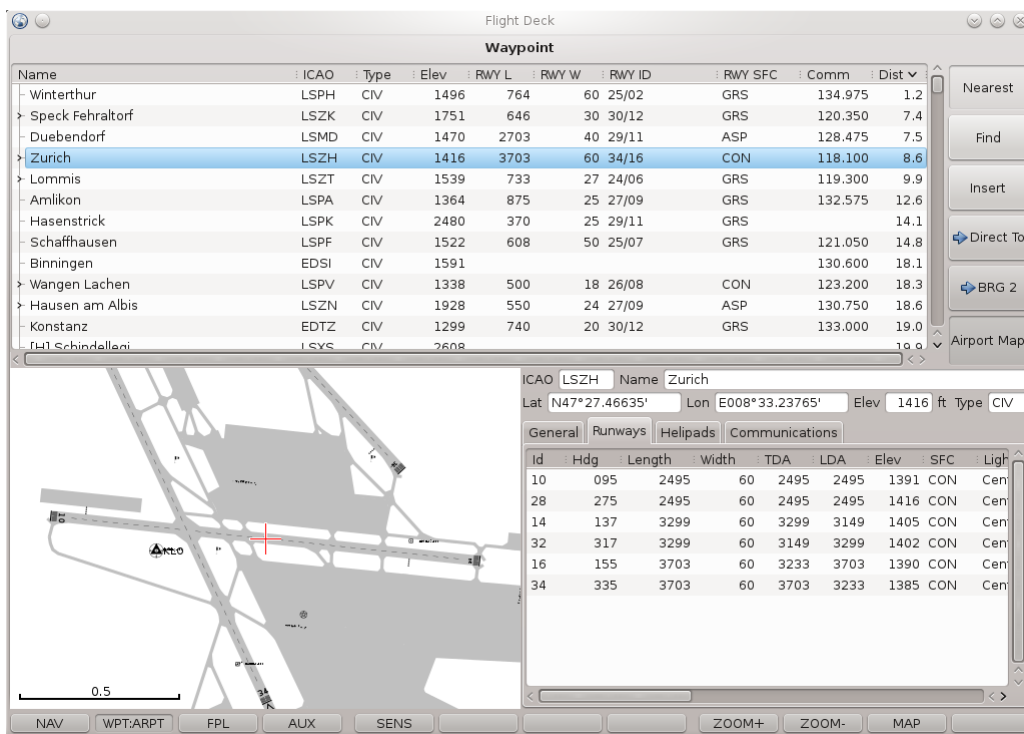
Flight Deck

Waypoint

| Name | ICAO | Type | Elev | RWY L | RWY W | RWY ID | RWY SFC | Comm | Dist |
|---|---|---|---|---|---|---|---|---|---|
| Winterthur | LSPH | CIV | 1496 | 764 | 60 | 25/02 | GRS | 134.975 | 1.2 |
| Speck Fehraltorf | LSZK | CIV | 1751 | 646 | 30 | 30/12 | GRS | 120.350 | 7.4 |
| Duebendorf | LSMD | CIV | 1470 | 2703 | 40 | 29/11 | ASP | 128.475 | 7.5 |
| Zurich | LSZH | CIV | 1416 | 3703 | 60 | 34/16 | CON | 118.100 | 8.6 |
| Lommis | LSZT | CIV | 1539 | 733 | 27 | 24/06 | GRS | 119.300 | 9.9 |
| Amlikon | LSPA | CIV | 1364 | 875 | 25 | 27/09 | GRS | 132.575 | 12.6 |
| Hasenstrick | LSPK | CIV | 2480 | 370 | 25 | 29/11 | GRS | | 14.1 |
| Schaffhausen | LSPF | CIV | 1522 | 608 | 50 | 25/07 | GRS | 121.050 | 14.8 |
| Binningen | EDSI | CIV | 1591 | | | | | 130.600 | 18.1 |
| Wangen Lachen | LSPV | CIV | 1338 | 500 | 18 | 26/08 | CON | 123.200 | 18.3 |
| Hausen am Albis | LSZN | CIV | 1928 | 550 | 24 | 27/09 | ASP | 130.750 | 18.6 |
| Konstanz | EDTZ | CIV | 1299 | 740 | 20 | 30/12 | GRS | 133.000 | 19.0 |
| [H] Schindellegi | LSXS | CIV | 2608 | | | | | | 19.9 |

Nearest
Find
Insert
Direct To
BRG 2
Airport Map

10
ALO
34
0.5

ICAO LSZH Name Zurich
Lat N47°27.46635' Lon E008°33.23765' Elev 1416 ft Type CIV

General Runways Helipads Communications

| Id | Hdg | Length | Width | TDA | LDA | Elev | SFC | Ligh |
|---|---|---|---|---|---|---|---|---|
| 10 | 095 | 2495 | 60 | 2495 | 2495 | 1391 | CON | Cen |
| 28 | 275 | 2495 | 60 | 2495 | 2495 | 1416 | CON | Cen |
| 14 | 137 | 3299 | 60 | 3299 | 3149 | 1405 | CON | Cen |
| 32 | 317 | 3299 | 60 | 3149 | 3299 | 1402 | CON | Cen |
| 16 | 155 | 3703 | 60 | 3233 | 3703 | 1390 | CON | Cen |
| 34 | 335 | 3703 | 60 | 3703 | 3233 | 1385 | CON | Cen |

NAV WPT:ARPT FPL AUX SENS ZOOM+ ZOOM- MAP